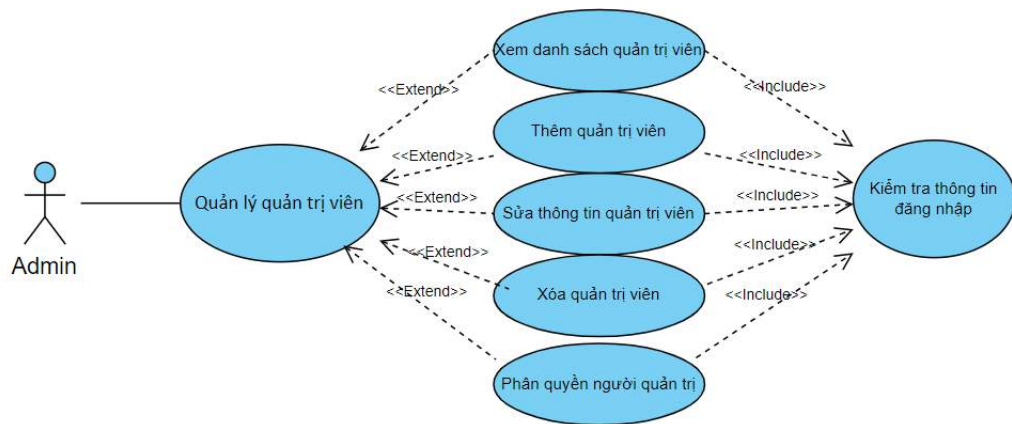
Admin

Quản lý quản trị viên

<<Extend>>
<<Extend>>
<<Extend>>
<<Extend>>
<<Extend>>

Xem danh sách quản trị viên

Thêm quản trị viên

Sửa thông tin quản trị viên

Xóa quản trị viên

Phân quyền người quản trị

<<Include>>
<<Include>>
<<Include>>
<<Include>>
<<Include>>

Kiểm tra thông tin đăng nhập